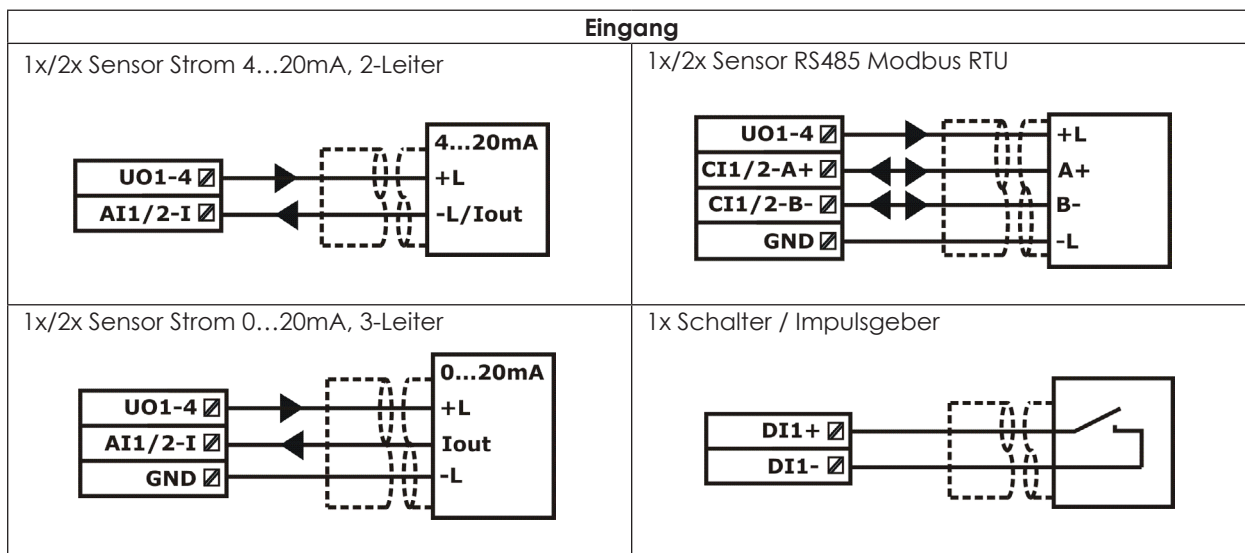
| Eingang | |
|---|---|
| 1x/2x Sensor Strom 4…20mA, 2-Leiter<br>UO1-4<br>AI1/2-I<br>4…20mA<br>+L<br>-L/Iout | 1x/2x Sensor RS485 Modbus RTU<br>UO1-4<br>CI1/2-A+<br>CI1/2-B-<br>GND<br>+L<br>A+<br>B-<br>-L |
| 1x/2x Sensor Strom 0…20mA, 3-Leiter<br>UO1-4<br>AI1/2-I<br>GND<br>0…20mA<br>+L<br>Iout<br>-L | 1x Schalter / Impulsgeber<br>DI1+<br>DI1- |